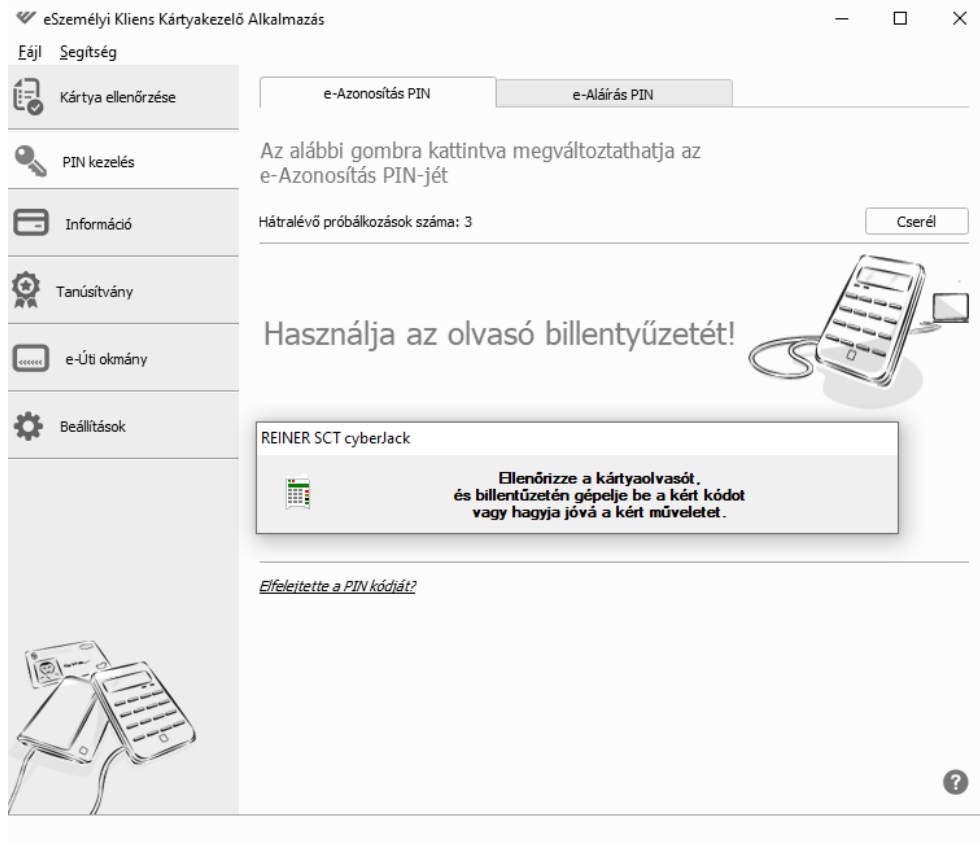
eSzemélyi Kliens Kártyakezelő Alkalmazás

Fájl Segítség

Kártya ellenőrzése

PIN kezelés

Információ

Tanúsítvány

e-Úti okmány

Beállítások

e-Azonosítás PIN

e-Aláírás PIN

Az alábbi gombra kattintva megváltoztathatja az e-Azonosítás PIN-jét

Hátralévő próbálkozások száma: 3

Cserél

Használja az olvasó billentyűzetét!

REINER SCT cyberJack

Ellenőrizze a kártyaolvasót, és billentűzetén gépelje be a kért kódot vagy hagyja jóvá a kért műveletet.

Elfelejtette a PIN kódját?